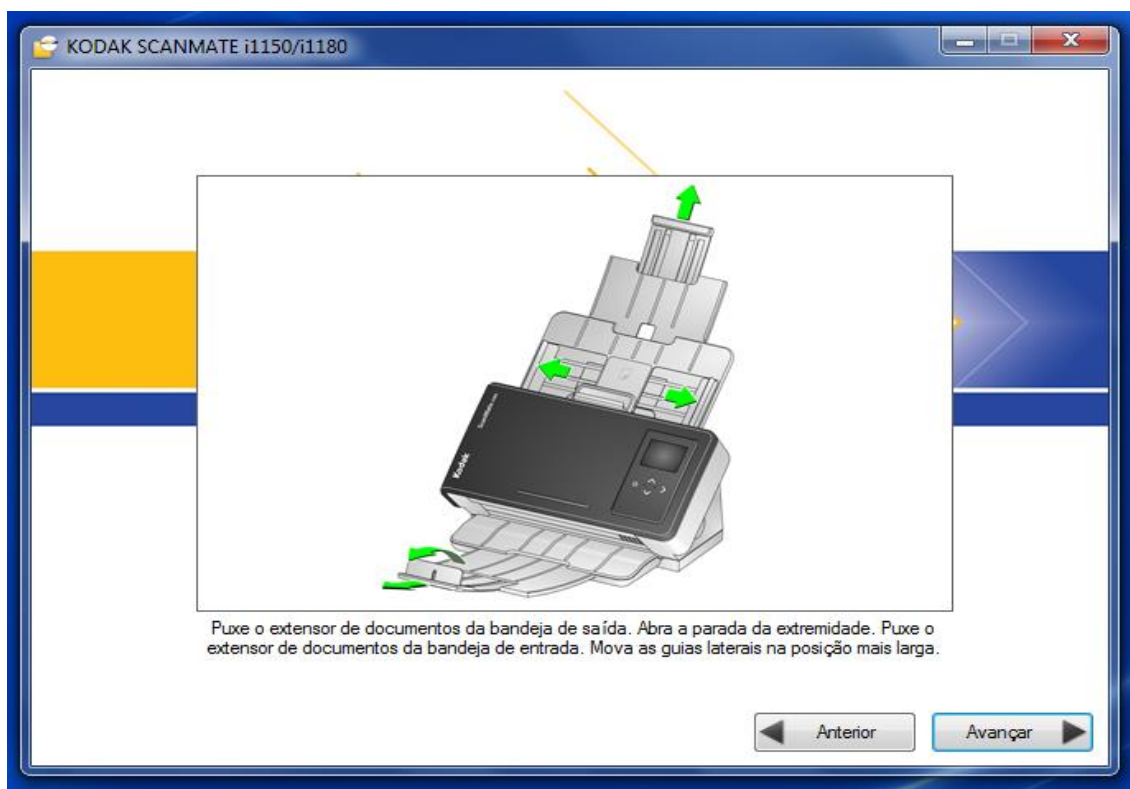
KODAK SCANMATE i1150/i1180

Kodak

Puxe o extensor de documentos da bandeja de saída. Abra a parada da extremidade. Puxe o extensor de documentos da bandeja de entrada. Mova as guias laterais na posição mais larga.

Anterior

Avançar